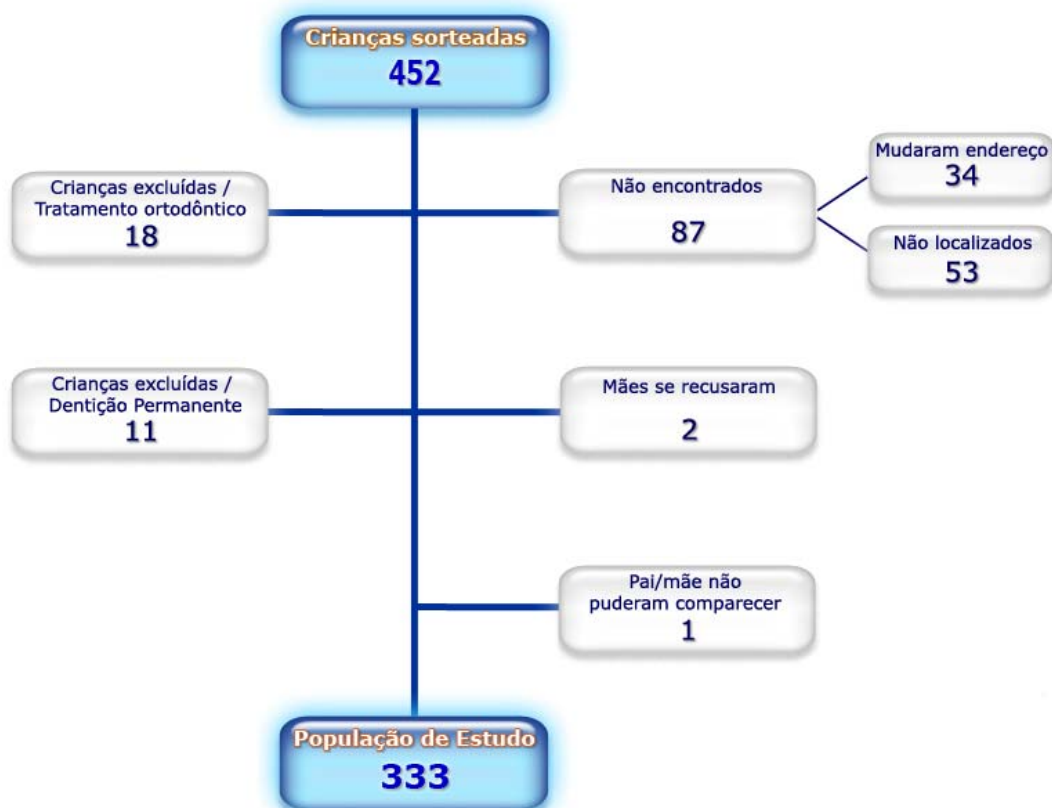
Crianças sorteadas
452

Crianças excluídas / Tratamento ortodôntico
18

Não encontrados
87

Mudaram endereço
34

Não localizados
53

Crianças excluídas / Dentição Permanente
11

Mães se recusaram
2

Pai/mãe não puderam comparecer
1

População de Estudo
333